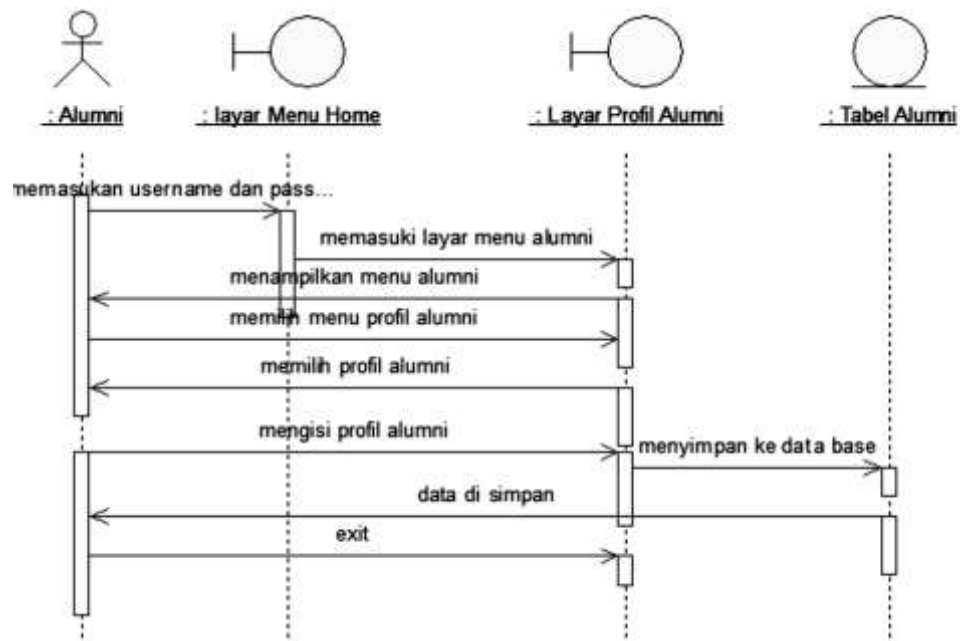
: Alumni

: layar Menu Home

: Layar Profil Alumni

: Tabel Alumni

memasukan username dan pass...

memasuki layar menu alumni

menampilkan menu alumni

memilih menu profil alumni

memilih profil alumni

mengisi profil alumni

menyimpan ke data base

data di simpan

exit